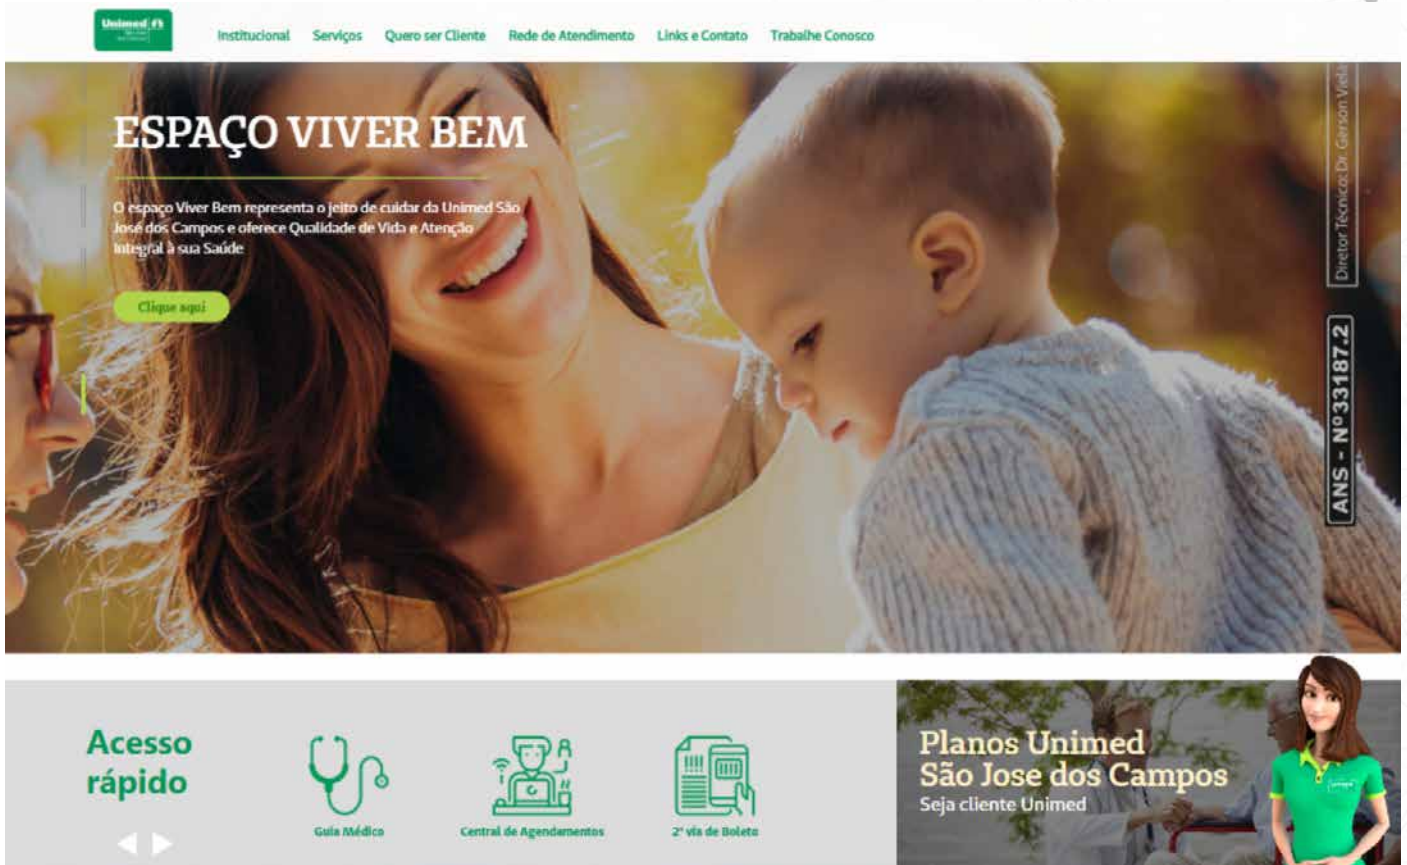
Unimed

Institucional Serviços Quero ser Cliente Rede de Atendimento Links e Contato Trabalhe Conosco

ESPAÇO VIVER BEM

O espaço Viver Bem representa o jeito de cuidar da Unimed São José dos Campos e oferece Qualidade de Vida e Atenção Integral à sua Saúde

Clique aqui

Diretor Técnico: Dr. Gerson Vela

ANS - Nº33187.2

Acesso rápido

Guia Médico

Central de Agendamentos

2ª via de Boleto

Planos Unimed São Jose dos Campos

Seja cliente Unimed